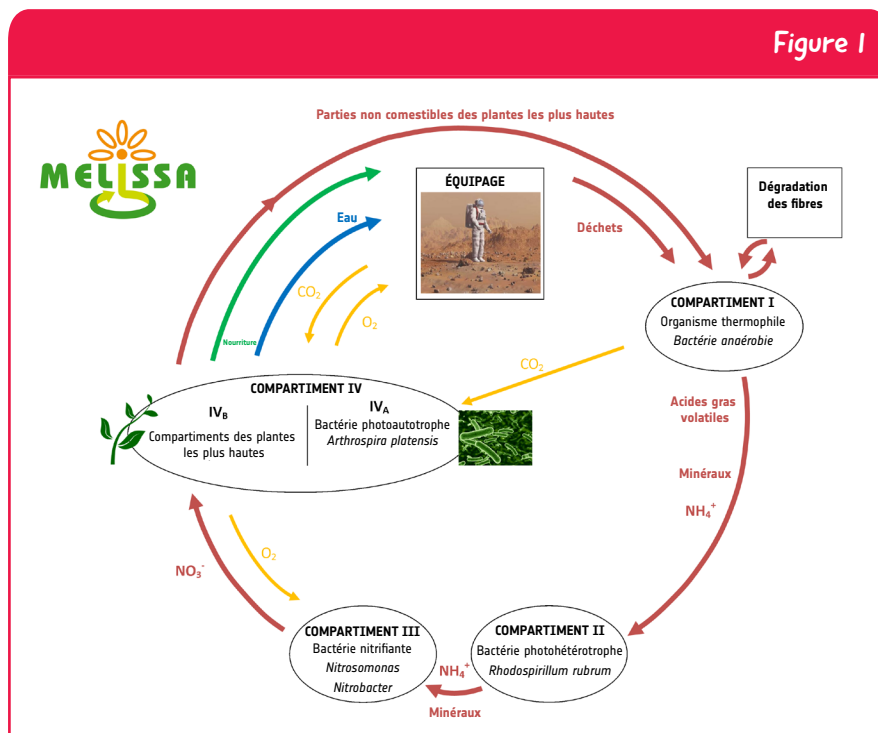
Figure 1

MELISSA

Parties non comestibles des plantes les plus hautes

ÉQUIPAGE

Déchets

Dégradation des fibres

Eau

Nourriture

$CO_2$

$O_2$

COMPARTIMENT I
Organisme thermophile
*Bactérie anaérobie*

$CO_2$

COMPARTIMENT IV
$IV_B$
Compartiments des plantes les plus hautes
$IV_A$
Bactérie photoautotrophe
*Arthrospira platensis*

Acides gras volatiles

Minéraux

$NH_4^+$

$O_2$

$NO_3^-$

COMPARTIMENT III
Bactérie nitrifiante
*Nitrosomonas*
*Nitrobacter*

$NH_4^+$

COMPARTIMENT II
Bactérie photohétérotrophe
*Rhodospirillum rubrum*

Minéraux